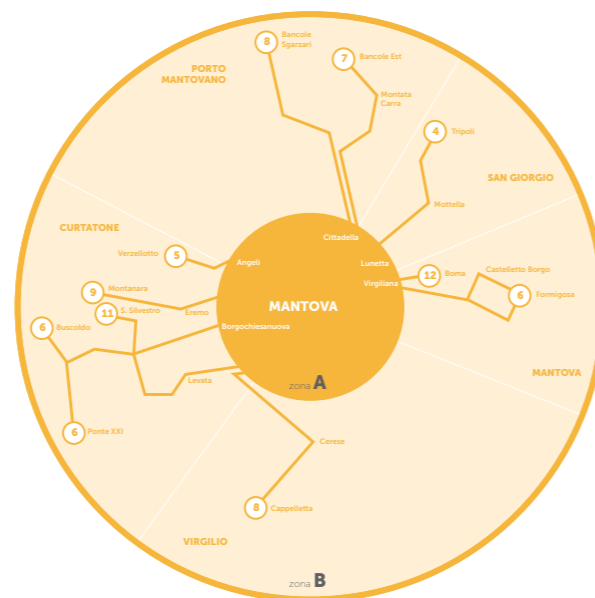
8 Bancole Sgarzari
7 Bancole Est
PORTO MANTOVANO
Montata Carra
4 Tripoli
SAN GIORGIO
Mottella
CURTATONE
Cittadella
5 Verzellotto
Angeli
Lunetta
12 Boma
Castelletto Borgo
Virgiliana
6 Formigosa
9 Montanara
Eremo
MANTOVA
6 Buscoldo
11 S. Silvestro
Borgochiesanuova
MANTOVA
Levata
zona A
Cerese
6 Ponte XXI
8 Cappelletta
VIRGILIO
zona B